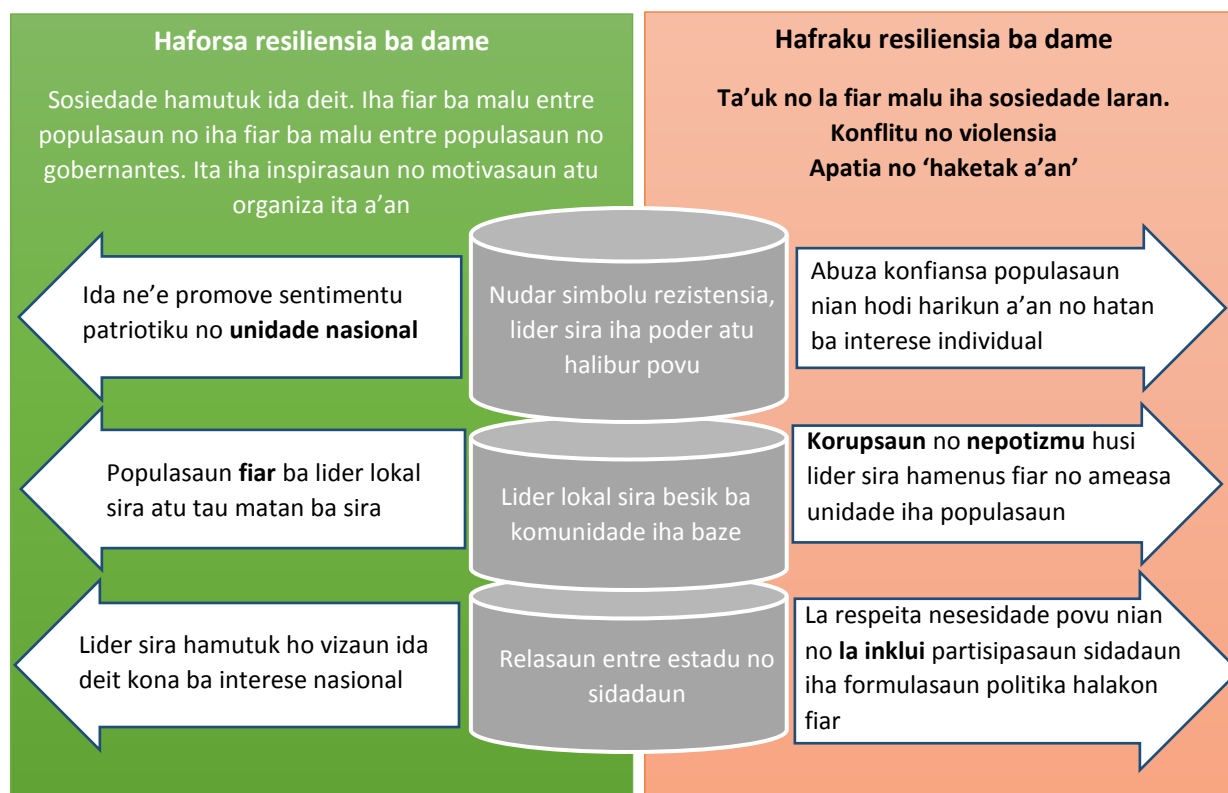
Haforsa resiliensia ba dame

Sosiedade hamutuk ida deit. Iha fiar ba malu entre populasaun no iha fiar ba malu entre populasaun no gobernantes. Ita iha inspirasaun no motivasaun atu organiza ita a'an

Hafraku resiliensia ba dame

Ta'uk no la fiar malu iha sosiedade laran.
Konflitu no violensia
Apatia no 'haketak a'an'

Ida ne'e promove sentimentu patriotiku no **unidade nasional**

Nudar simbolu rezistensia, lider sira iha poder atu halibur povu

Abuza konfiansa populasaun nian hodi harikun a'an no hatan ba interese individual

Populasaun **fiar** ba lider lokal sira atu tau matan ba sira

Lider lokal sira besik ba komunidade iha baze

**Korupsaun** no **nepotizmu** husi lider sira hamenus fiar no ameasa unidade iha populasaun

Lider sira hamutuk ho vizaun ida deit kona ba interese nasional

Relasaun entre estadu no sidadaun

La respeita nesesidade povu nian no **la inklui** partisipasaun sidadaun iha formulasaun politika halakon fiar